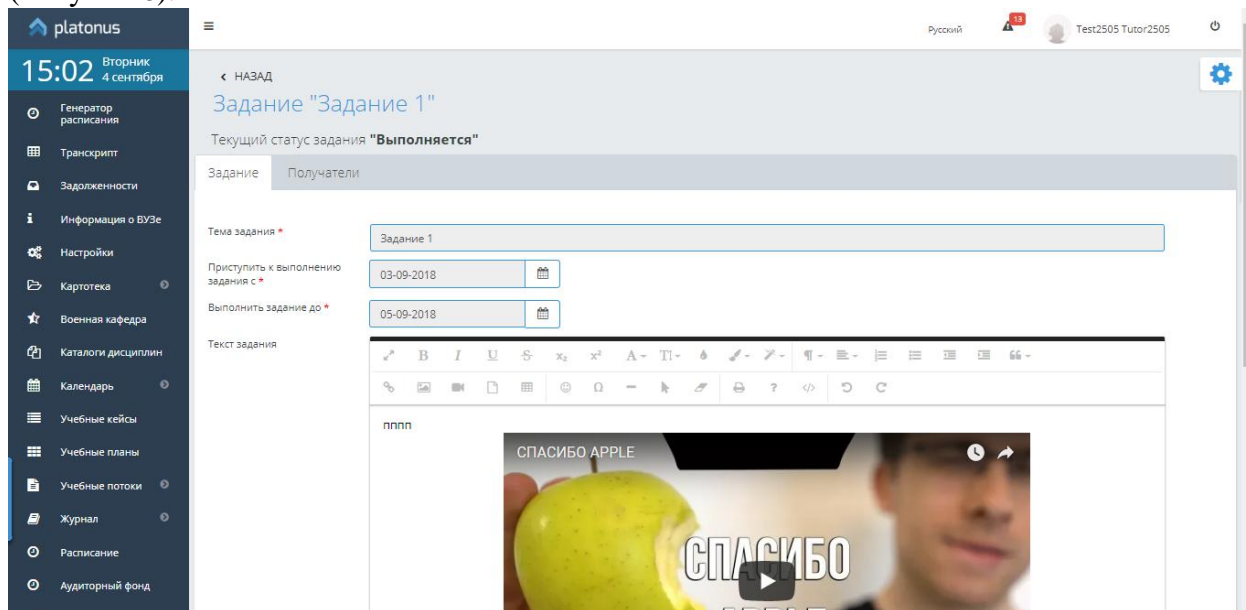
platonus

15:02 Вторник 4 сентября

Генератор расписания
Транскрипт
Задолженности
Информация о ВУЗе
Настройки
Картотека
Военная кафедра
Каталоги дисциплин
Календарь
Учебные кейсы
Учебные планы
Учебные потоки
Журнал
Расписание
Аудиторный фонд

Русский 13 Test2505 Tutor2505

‹ НАЗАД

Задание "Задание 1"

Текущий статус задания **"Выполняется"**

Задание Получатели

Тема задания * Задание 1

Приступить к выполнению задания с * 03-09-2018

Выполнить задание до * 05-09-2018

Текст задания

пппп

СПАСИБО APPLE

СПАСИБО